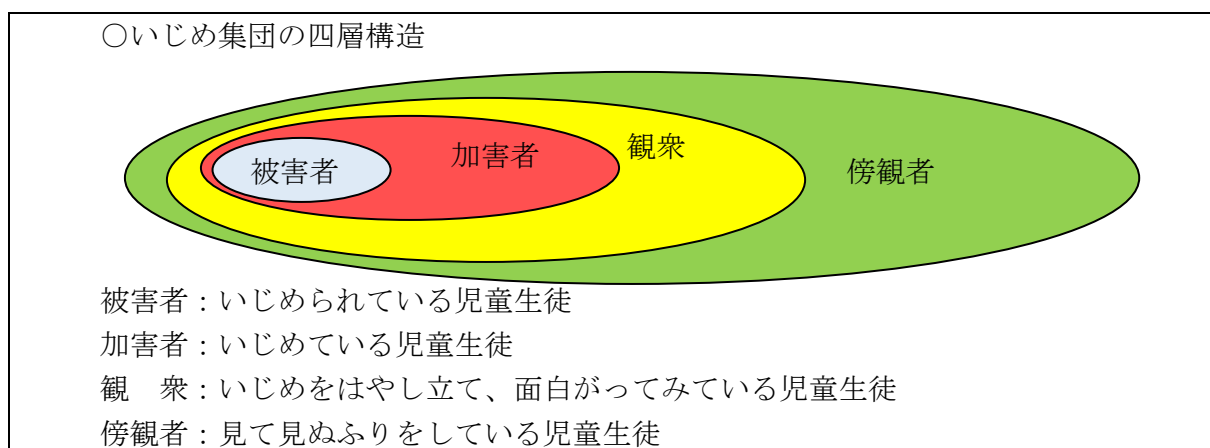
○いじめ集団の四層構造

被害者

加害者

観衆

傍観者

被害者：いじめられている児童生徒
加害者：いじめている児童生徒
観　衆：いじめをはやし立て、面白がってみている児童生徒
傍観者：見て見ぬふりをしている児童生徒